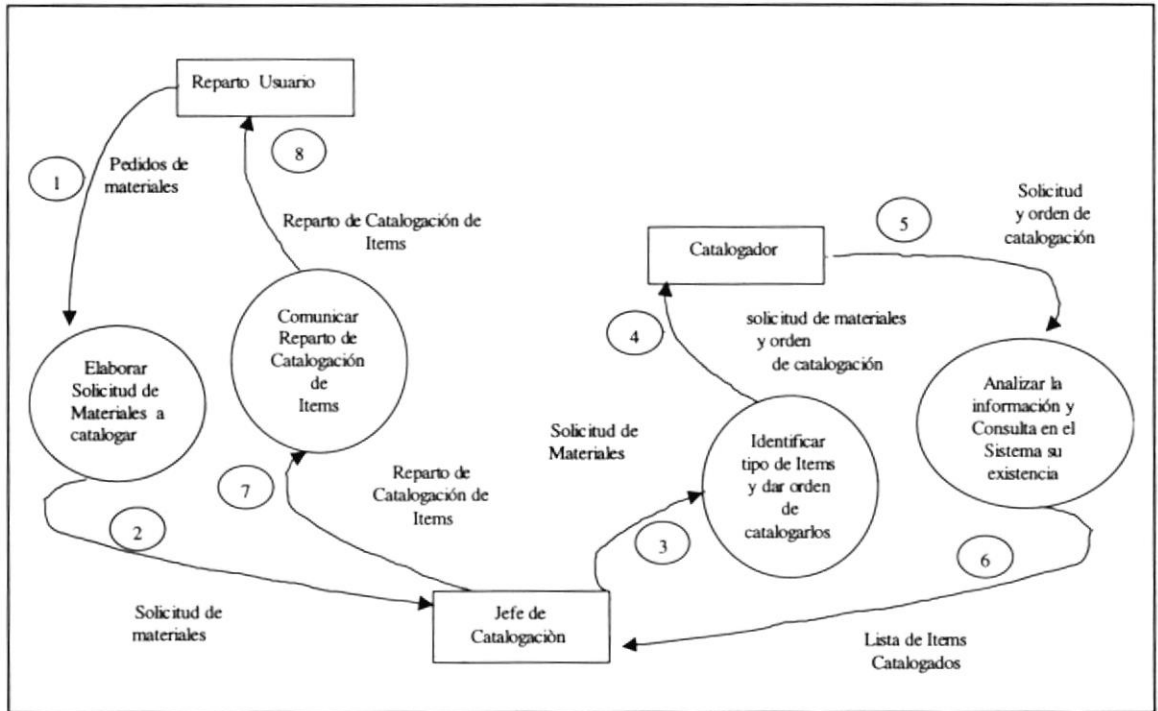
Reparto Usuario

8

1

Pedidos de materiales

Reparto de Catalogación de Items

Solicitud y orden de catalogación

5

Catalogador

4

solicitud de materiales y orden de catalogación

Comunicar Reparto de Catalogación de Items

Elaborar Solicitud de Materiales a catalogar

Analizar la información y Consulta en el Sistema su existencia

Solicitud de Materiales

Identificar tipo de Items y dar orden de catalogarlos

Reparto de Catalogación de Items

7

2

3

6

Solicitud de materiales

Jefe de Catalogaciòn

Lista de Items Catalogados